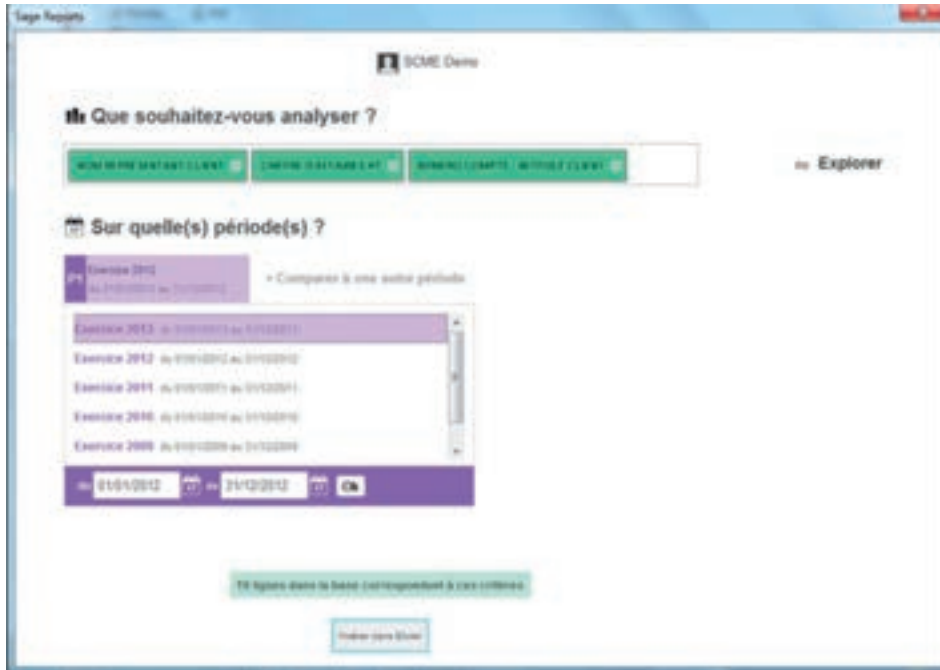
Sage Reports

SOME Demo

Que souhaitez-vous analyser ?

NOM REPRESENTANT CLIENT | CHIFFRE D'AFFAIRE HT | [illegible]

Explorer

Sur quelle(s) période(s) ?

P1 Exercice 2012 du 01/01/2012 au 31/12/2012

+ Comparer à une autre période

Exercice 2013 du 01/01/2013 au 31/12/2013
Exercice 2012 du 01/01/2012 au 31/12/2012
Exercice 2011 du 01/01/2011 au 31/12/2011
Exercice 2010 du 01/01/2010 au 31/12/2010
Exercice 2009 du 01/01/2009 au 31/12/2009

Du 01/01/2012 au 31/12/2012 Ok

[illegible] lignes dans la base correspondent à ces critères

Ouvrir dans Excel